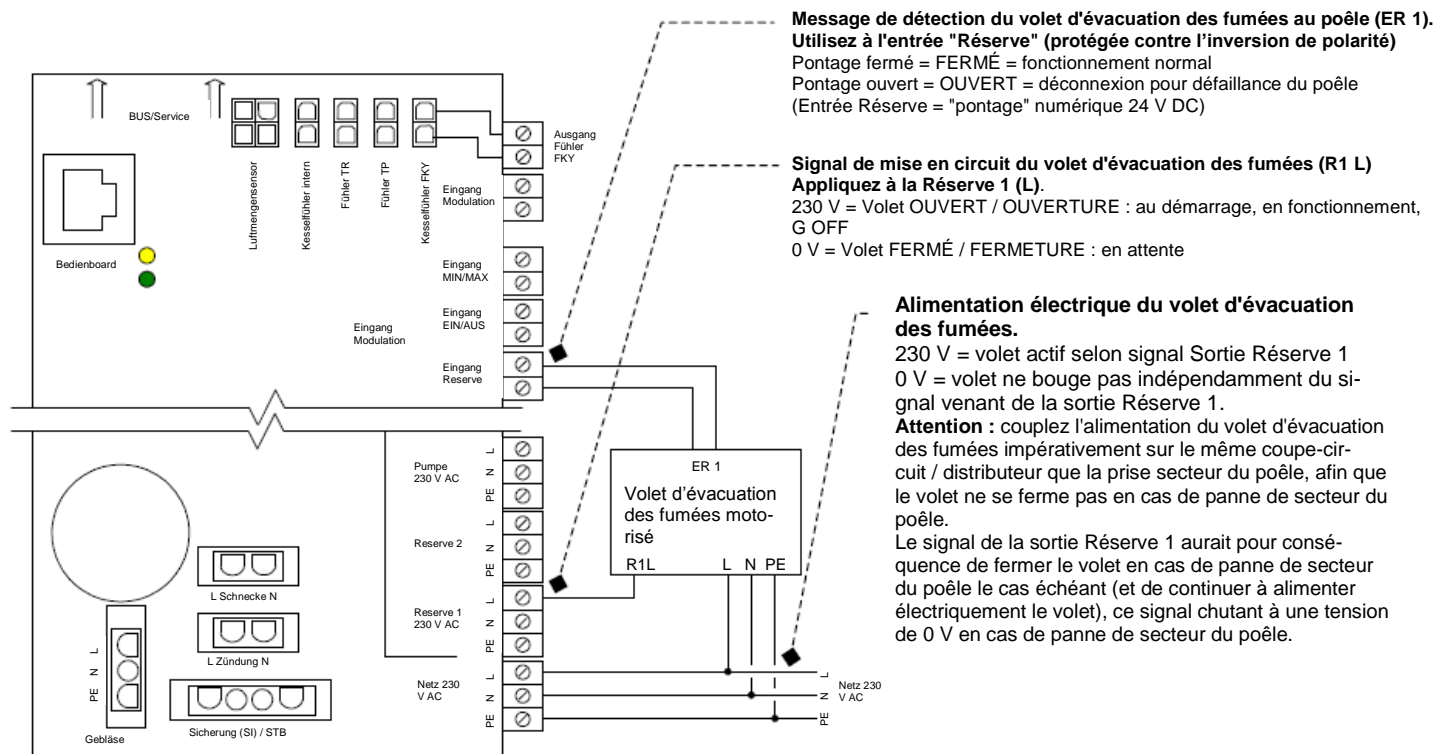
Message de détection du volet d'évacuation des fumées au poêle (ER 1).
Utilisez à l'entrée "Réserve" (protégée contre l'inversion de polarité)
Pontage fermé = FERMÉ = fonctionnement normal
Pontage ouvert = OUVERT = déconnexion pour défaillance du poêle
(Entrée Réserve = "pontage" numérique 24 V DC)

Signal de mise en circuit du volet d'évacuation des fumées (R1 L)
Appliquez à la Réserve 1 (L).
230 V = Volet OUVERT / OUVERTURE : au démarrage, en fonctionnement, G OFF
0 V = Volet FERMÉ / FERMETURE : en attente

Alimentation électrique du volet d'évacuation des fumées.
230 V = volet actif selon signal Sortie Réserve 1
0 V = volet ne bouge pas indépendamment du signal venant de la sortie Réserve 1.
Attention : couplez l'alimentation du volet d'évacuation des fumées impérativement sur le même coupe-circuit / distributeur que la prise secteur du poêle, afin que le volet ne se ferme pas en cas de panne de secteur du poêle.
Le signal de la sortie Réserve 1 aurait pour conséquence de fermer le volet en cas de panne de secteur du poêle le cas échéant (et de continuer à alimenter électriquement le volet), ce signal chutant à une tension de 0 V en cas de panne de secteur du poêle.

BUS/Service
Luftmengensensor
Kesselfühler intern
Fühler TR
Fühler TP
Kesselfühler FKY
Ausgang Fühler FKY
Eingang Modulation
Bedienboard
Eingang MIN/MAX
Eingang EIN/AUS
Eingang Modulation
Eingang Reserve
Pumpe 230 V AC
L N PE
Reserve 2
L N PE
L Schnecke N
Reserve 1 230 V AC
L N PE
L Zündung N
PE N L
Netz 230 V AC
L N PE
Gebläse
Sicherung (SI) / STB
ER 1
Volet d'évacuation des fumées motorisé
R1L L N PE
L N PE
Netz 230 V AC